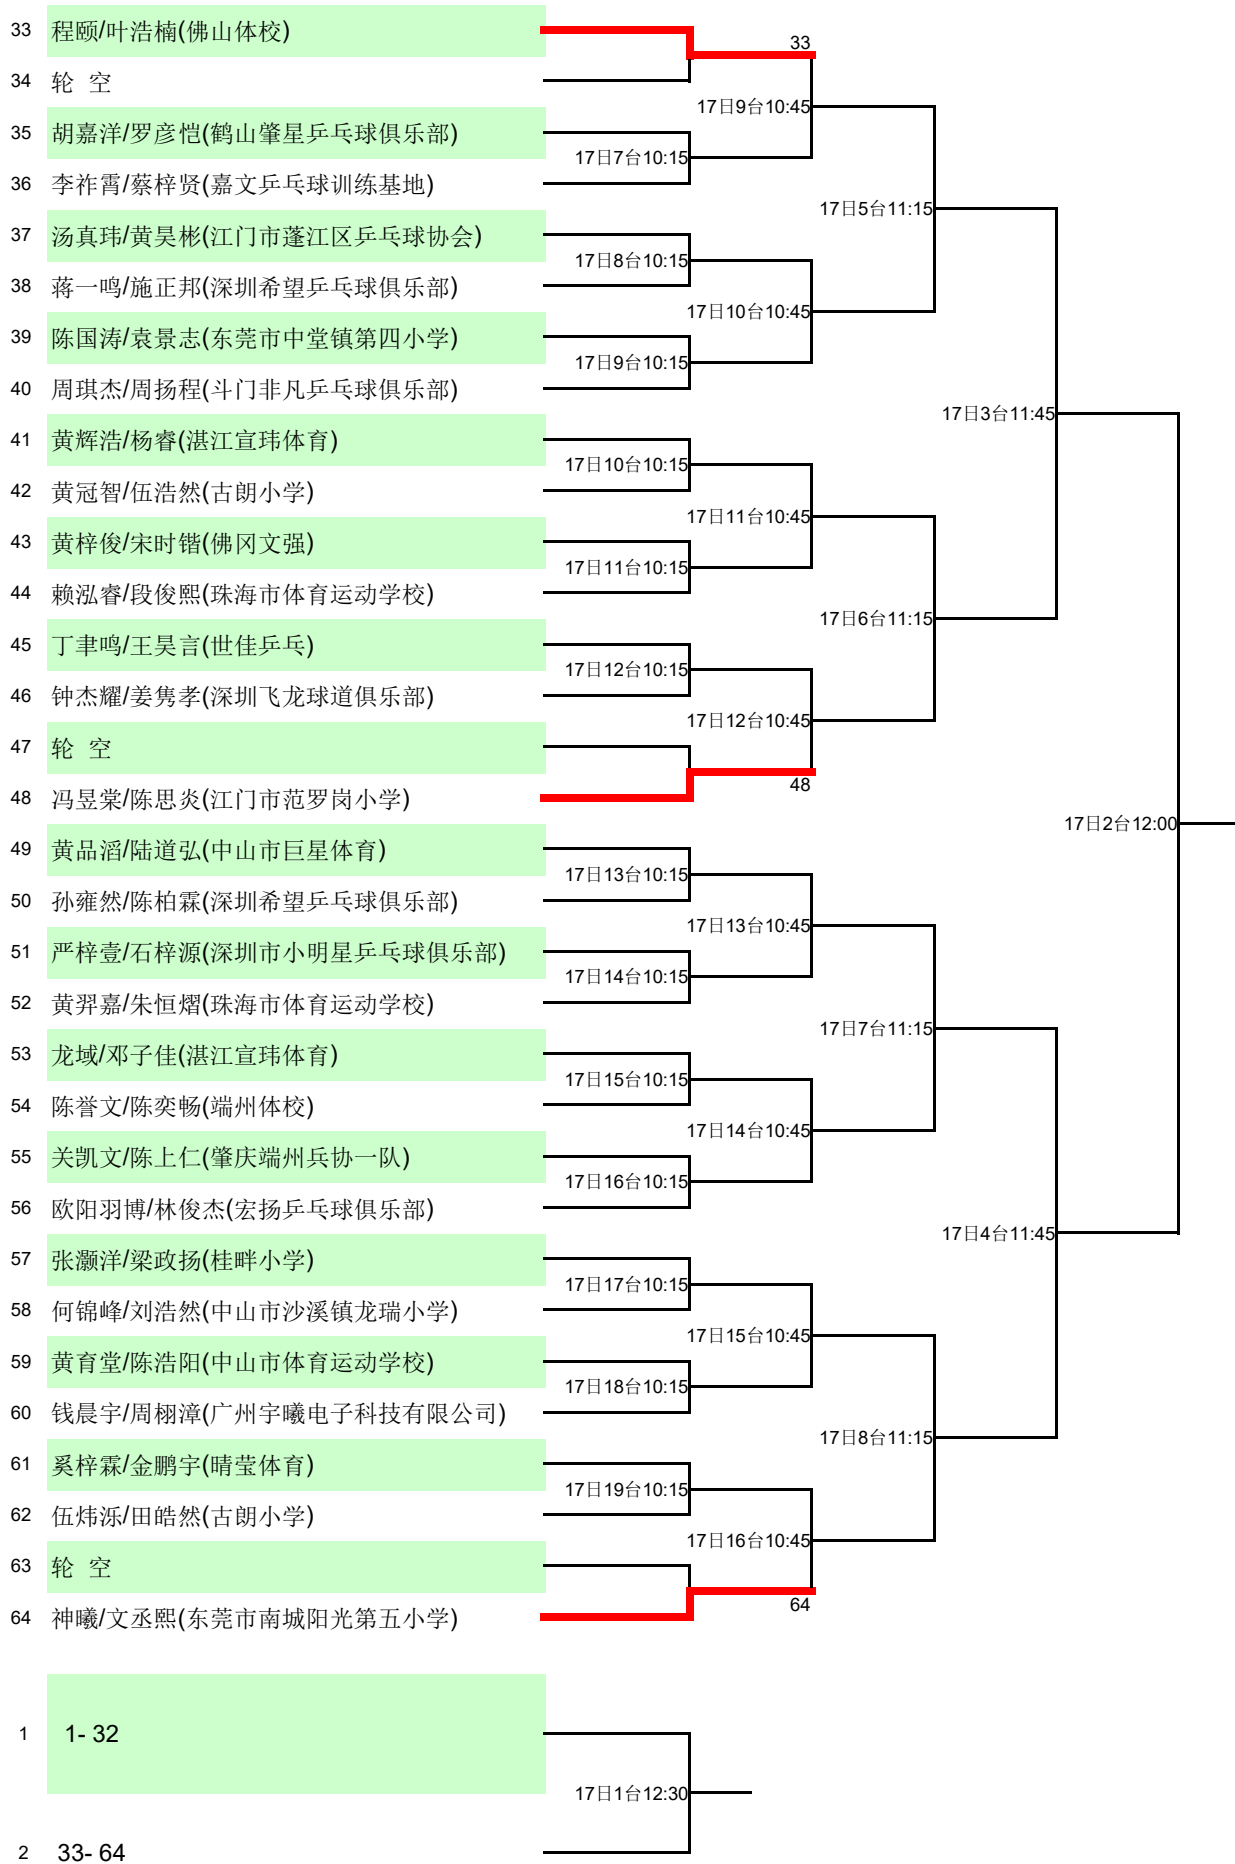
33 程颐/叶浩楠(佛山体校)
34 轮 空
35 胡嘉洋/罗彦恺(鹤山肇星乒乓球俱乐部)
36 李祚霄/蔡梓贤(嘉文乒乓球训练基地)
37 汤真玮/黄昊彬(江门市蓬江区乒乓球协会)
38 蒋一鸣/施正邦(深圳希望乒乓球俱乐部)
39 陈国涛/袁景志(东莞市中堂镇第四小学)
40 周琪杰/周扬程(斗门非凡乒乓球俱乐部)
41 黄辉浩/杨睿(湛江宣玮体育)
42 黄冠智/伍浩然(古朗小学)
43 黄梓俊/宋时锴(佛冈文强)
44 赖泓睿/段俊熙(珠海市体育运动学校)
45 丁聿鸣/王昊言(世佳乒乓)
46 钟杰耀/姜隽孝(深圳飞龙球道俱乐部)
47 轮 空
48 冯昱棠/陈思炎(江门市范罗岗小学)
49 黄品滔/陆道弘(中山市巨星体育)
50 孙雍然/陈柏霖(深圳希望乒乓球俱乐部)
51 严梓壹/石梓源(深圳市小明星乒乓球俱乐部)
52 黄羿嘉/朱恒熠(珠海市体育运动学校)
53 龙域/邓子佳(湛江宣玮体育)
54 陈誉文/陈奕畅(端州体校)
55 关凯文/陈上仁(肇庆端州兵协一队)
56 欧阳羽博/林俊杰(宏扬乒乓球俱乐部)
57 张灏洋/梁政扬(桂畔小学)
58 何锦峰/刘浩然(中山市沙溪镇龙瑞小学)
59 黄育堂/陈浩阳(中山市体育运动学校)
60 钱晨宇/周栩漳(广州宇曦电子科技有限公司)
61 奚梓霖/金鹏宇(晴莹体育)
62 伍炜泺/田皓然(古朗小学)
63 轮 空
64 神曦/文丞熙(东莞市南城阳光第五小学)

33
17日9台10:45
17日7台10:15
17日5台11:15
17日8台10:15
17日10台10:45
17日9台10:15
17日3台11:45
17日10台10:15
17日11台10:45
17日11台10:15
17日6台11:15
17日12台10:15
17日12台10:45
48
17日2台12:00
17日13台10:15
17日13台10:45
17日14台10:15
17日7台11:15
17日15台10:15
17日14台10:45
17日16台10:15
17日4台11:45
17日17台10:15
17日15台10:45
17日18台10:15
17日8台11:15
17日19台10:15
17日16台10:45
64

1 1- 32
17日1台12:30
2 33- 64